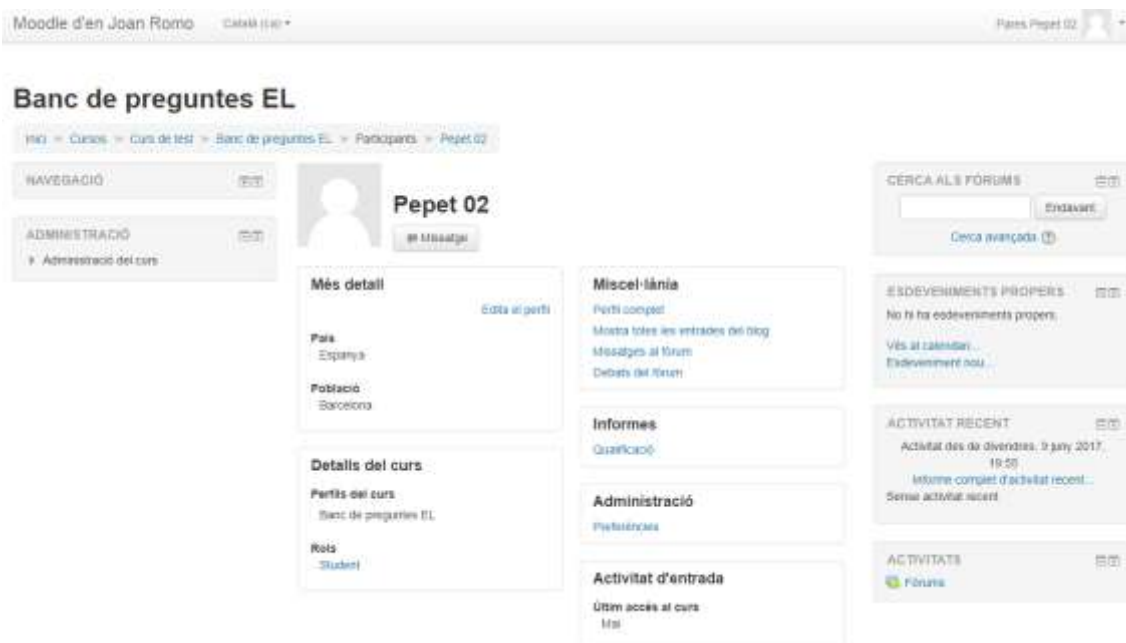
Moodle d'en Joan Romo Català (ca) ▾

Pares Pepet 02

Banc de preguntes EL

Inici ► Cursos ► Curs de test ► Banc de preguntes EL ► Participants ► Pepet 02

NAVEGACIÓ

ADMINISTRACIÓ

Administració del curs

Pepet 02

Missatge

Més detall

Edita el perfil

País
Espanya

Població
Barcelona

Detalls del curs

Perfils del curs
Banc de preguntes EL

Rols
Student

Miscel·lània

Perfil complet
Mostra totes les entrades del blog
Missatges al fòrum
Debats del fòrum

Informes

Qualificació

Administració

Preferències

Activitat d'entrada

Últim accés al curs
Mai

CERCA ALS FÒRUMS

Endavant

Cerca avançada

ESDEVENIMENTS PROPERS

No hi ha esdeveniments propers.

Vés al calendari...
Esdeveniment nou...

ACTIVITAT RECENT

Activitat des de divendres, 9 juny 2017, 19:55

Informe complet d'activitat recent...

Sense activitat recent

ACTIVITATS

Fòrums